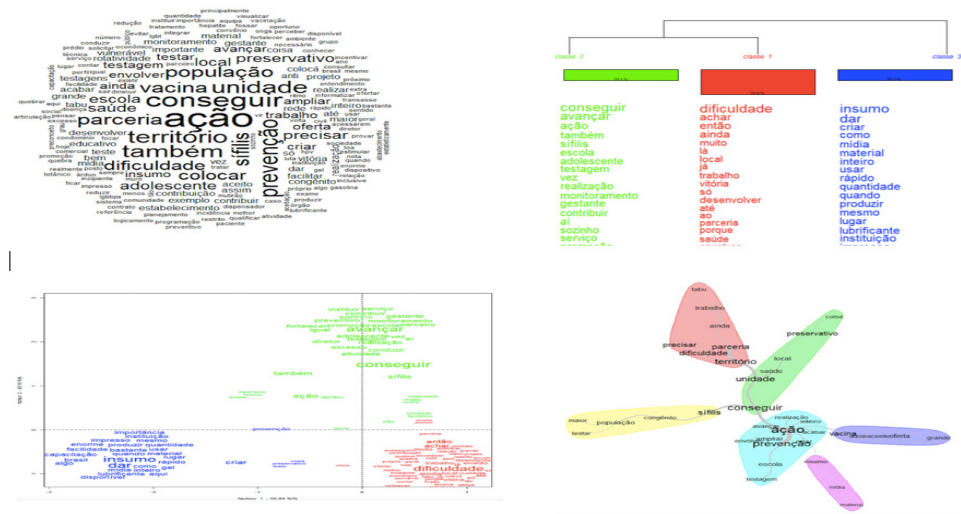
principalmente
quantidade visualizar
redução instituir importância equipa vacinação
tratamento hepatite fossar oportuno
integrar convênio órgão perceber disponível
número fortalecer ambiente grupo
conduzir econômico gestante necessário
material
monitoramento
importante
vulnerável
testar preservativo
população
envolver
testagem
local
ainda
vacina unidade
escola
conseguir
ação
parceria
território
também
precisar
ampliar
trabalho
oferta
sífilis
prevenção
dificuldade
colocar
adolescente
insumo
criar
facilitar
dar
congênito
vitória
aceito
assim
contribuição
estabelecimento
exemplo
contribuir
tabu
acabar
grande
testagens
teste
educativo
mídia
desenvolver
bem
impresso
realmente
programação
preventivo
planejamento
incidência
melhor
qualificar
paciente
atividade
lubrificante
distribuir
gasolina
dispensador
diretor
sociedade
rápido
informático
lugar
produzir
caso
rede
anti
projeto
coisa
realizar
vez
só
nota
quando

classe 2
classe 1
classe 3

conseguir
avançar
ação
também
sífilis
escola
adolescente
testagem
vez
realização
monitoramento
gestante
contribuir
aí
sozinho
serviço

dificuldade
achar
então
ainda
muito
lá
local
já
trabalho
vitória
só
desenvolver
até
ao
parceria
porque
saúde

insumo
dar
criar
como
mídia
material
inteiro
usar
rápido
quantidade
quando
produzir
mesmo
lugar
lubrificante
instituição

avançar
conseguir
sífilis
também
ação
prevenção
criar
importância
instituição
impresso
mesmo
enorme
produzir
quantidade
facilidade
bastante
usar
capacitação
quando
lugar
brasil
insumo
rápido
algo
dar
como
mídia
disponível
então
achar
dificuldade

tabu
trabalho
ainda
preservativo
precisar
parceria
dificuldade
território
local
saúde
unidade
conseguir
sífilis
congênito
maior
população
testar
ação
prevenção
ampliar
escola
testagem
vacina
grande
mídia
material